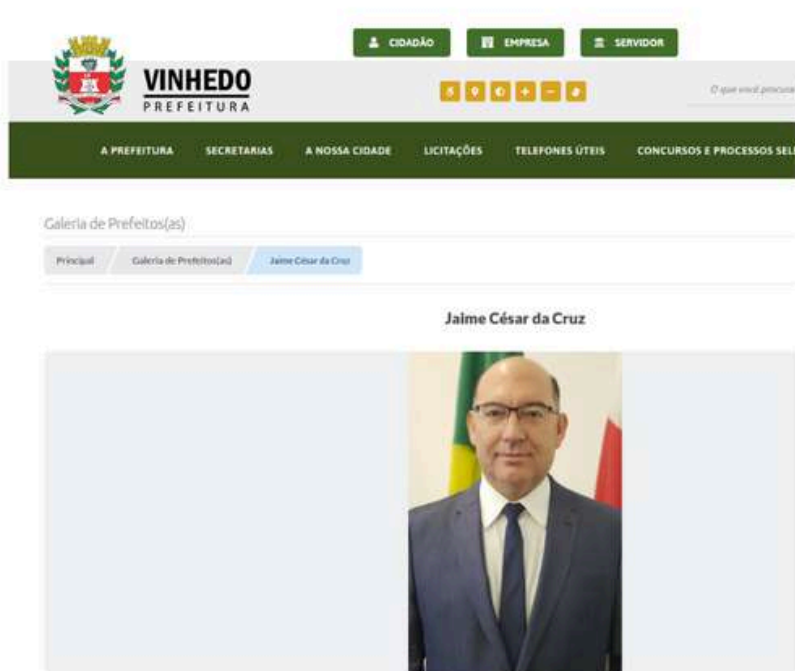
CIDADÃO EMPRESA SERVIDOR

VINHEDO
PREFEITURA

O que você procura

A PREFEITURA SECRETARIAS A NOSSA CIDADE LICITAÇÕES TELEFONES ÚTEIS CONCURSOS E PROCESSOS SEL

Galeria de Prefeitos(as)

Principal Galeria de Prefeitos(as) Jaime César da Cruz

Jaime César da Cruz